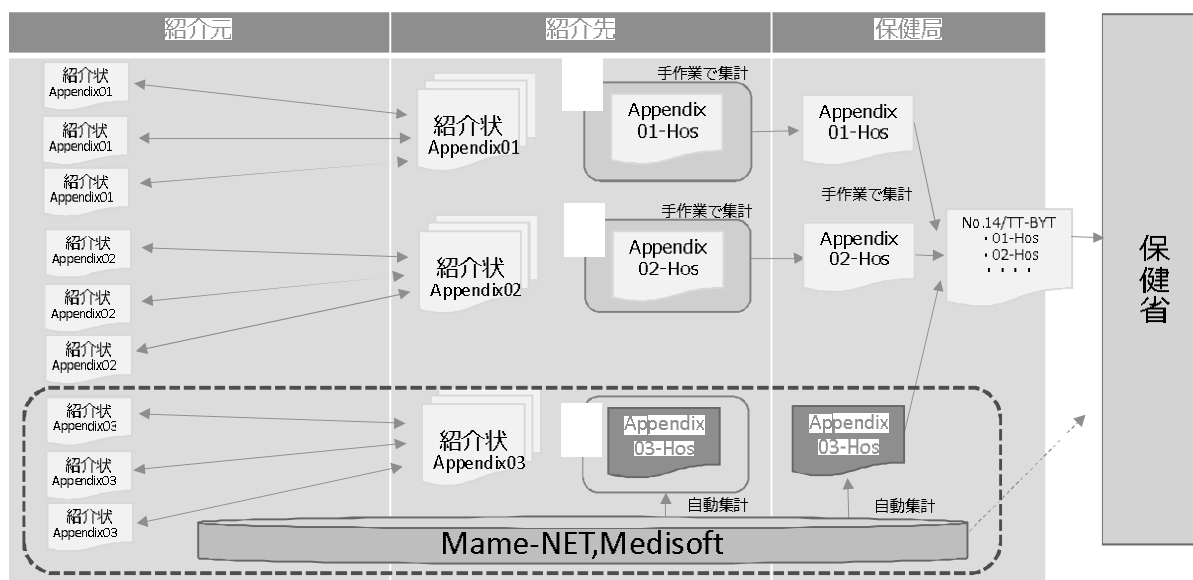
紹介元

紹介先

保健局

紹介状 Appendix01

紹介状 Appendix01

紹介状 Appendix01

紹介状 Appendix02

紹介状 Appendix02

紹介状 Appendix02

紹介状 Appendix03

紹介状 Appendix03

紹介状 Appendix03

紹介状 Appendix01

紹介状 Appendix02

紹介状 Appendix03

手作業で集計

Appendix 01-Hos

手作業で集計

Appendix 02-Hos

Appendix 03-Hos

自動集計

Appendix 01-Hos

手作業で集計

Appendix 02-Hos

Appendix 03-Hos

自動集計

No.14/TT-BYT
・01-Hos
・02-Hos
・・・・

保健省

Mame-NET,Medisoft